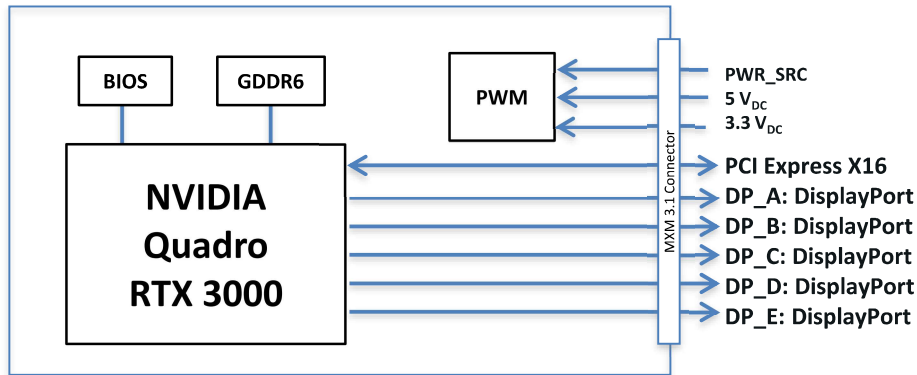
BIOS

GDDR6

PWM

NVIDIA Quadro RTX 3000

MXM 3.1 Connector

PWR_SRC

5 $V_{DC}$

3.3 $V_{DC}$

PCI Express X16

DP_A: DisplayPort

DP_B: DisplayPort

DP_C: DisplayPort

DP_D: DisplayPort

DP_E: DisplayPort